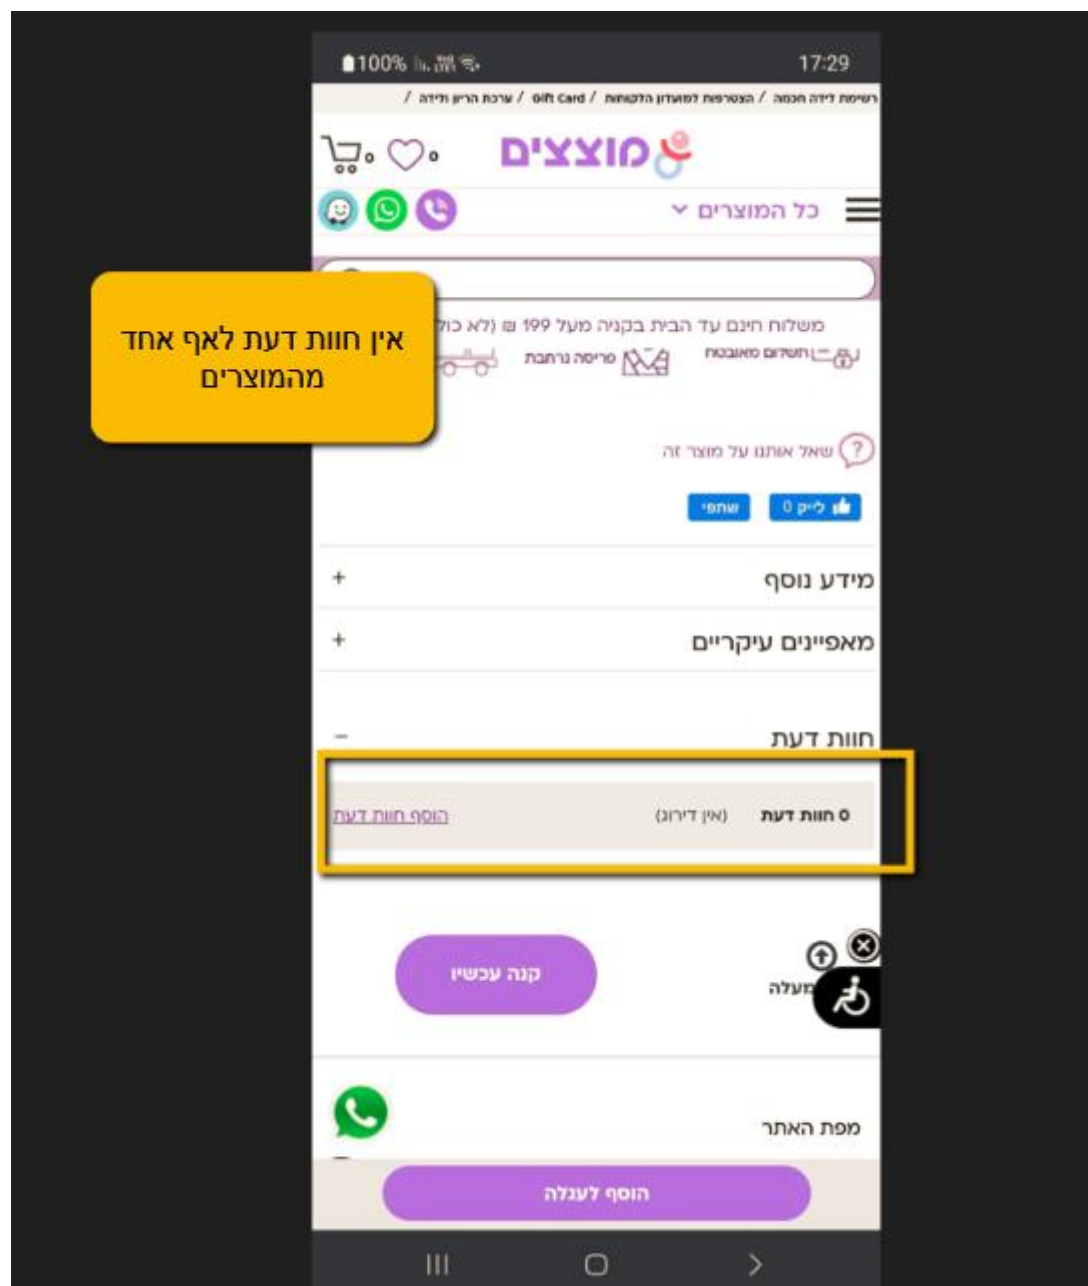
100% 17:29

רשימת לידה חכמה / הצטרפות למועדון הלקוחות / Gift Card / ערכת הריון ולידה /

מוצצים

כל המוצרים

אין חוות דעת לאף אחד מהמוצרים

משלוח חינם עד הבית בקניה מעל 199 ₪ (לא כול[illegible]

תשלום מאובטח פריסה נרחבת

שאל אותנו על מוצר זה

לייק 0 שתפי

מידע נוסף +

מאפיינים עיקריים +

חוות דעת −

0 חוות דעת (אין דירוג) הוסף חוות דעת

קנה עכשיו

מעלה

מפת האתר

הוסף לעגלה